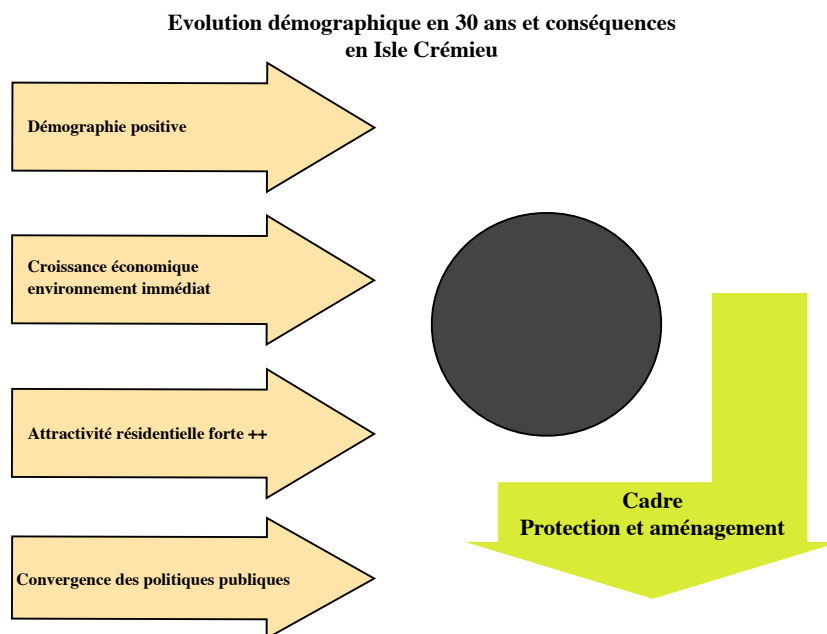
Evolution démographique en 30 ans et conséquences
en Isle Crémieu

Démographie positive

Croissance économique environnement immédiat

Attractivité résidentielle forte ++

Convergence des politiques publiques

Cadre
Protection et aménagement